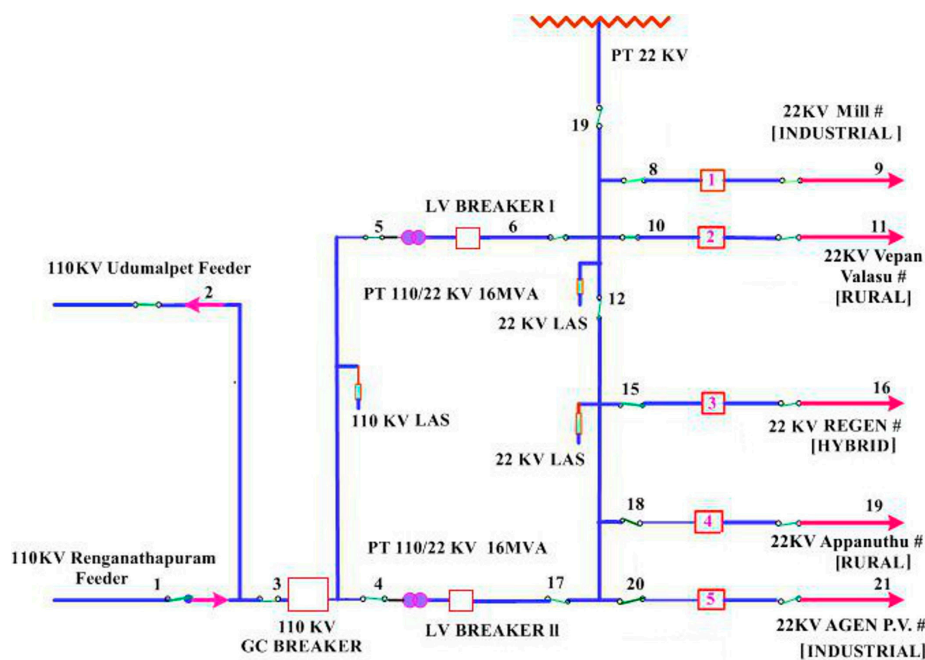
PT 22 KV

19

22KV Mill #
[INDUSTRIAL]

8 1 9

LV BREAKER I

5 6 10 2 11

22KV Vepan Valasu #
[RURAL]

110KV Udumalpet Feeder

2

PT 110/22 KV 16MVA

12

22 KV LAS

110 KV LAS

15 3 16

22 KV REGEN #
[HYBRID]

22 KV LAS

18 4 19

22KV Appanuthu #
[RURAL]

110KV Renganathapuram Feeder

PT 110/22 KV 16MVA

1 3 4 17 20 5 21

110 KV
GC BREAKER

LV BREAKER II

22KV AGEN P.V. #
[INDUSTRIAL]